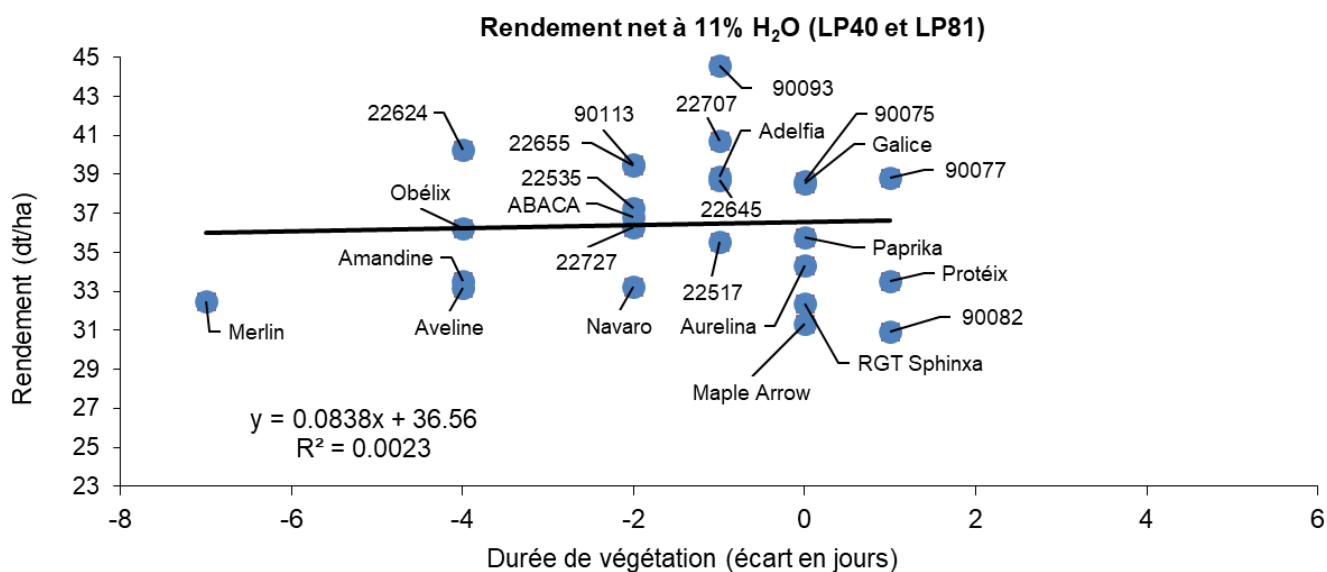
Rendement net à 11% $H_2O$ (LP40 et LP81)

Rendement (dt/ha)

45
43
41
39
37
35
33
31
29
27
25
23

-8
-6
-4
-2
0
2
4
6

Durée de végétation (écart en jours)

90093
22707
90113
22624
22655
Adelfia
90075
Galice
90077
22535
Obélix
ABACA
22645
Paprika
22727
Amandine
35
Protéix
22517
Merlin
Aveline
Navaro
Aurelina
90082
RGT Sphinxa
Maple Arrow

y = 0.0838x + 36.56
R² = 0.0023